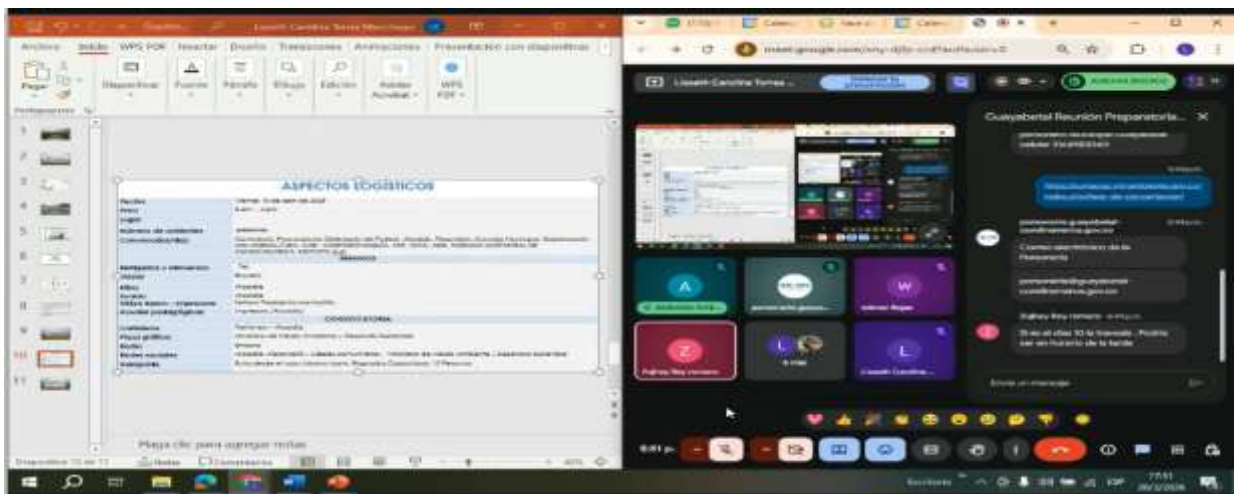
Lizeth Carolina Torres Manrique

Archivo Inicio WPS PDF Insertar Diseño Transiciones Animaciones Presentación con diapositivas

Pegar Diapositivas Fuente Párrafo Dibujo Edición Adobe Acrobat WPS PDF

ASPECTOS LOGÍSTICOS

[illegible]

Haga clic para agregar notas

Diapositiva 10 de 11 Notas Comentarios

meet.google.com/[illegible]

Lizeth Carolina Torres ...

Guayabetal Reunión Preparatoria...

Corneo secretaría de la Presidencia

Si es el día 10 lo trasvase... Podría ser en horario de la tarde

Envía un mensaje

A
W
Z
L
L

Lizeth Carolina ...

6:01 p.